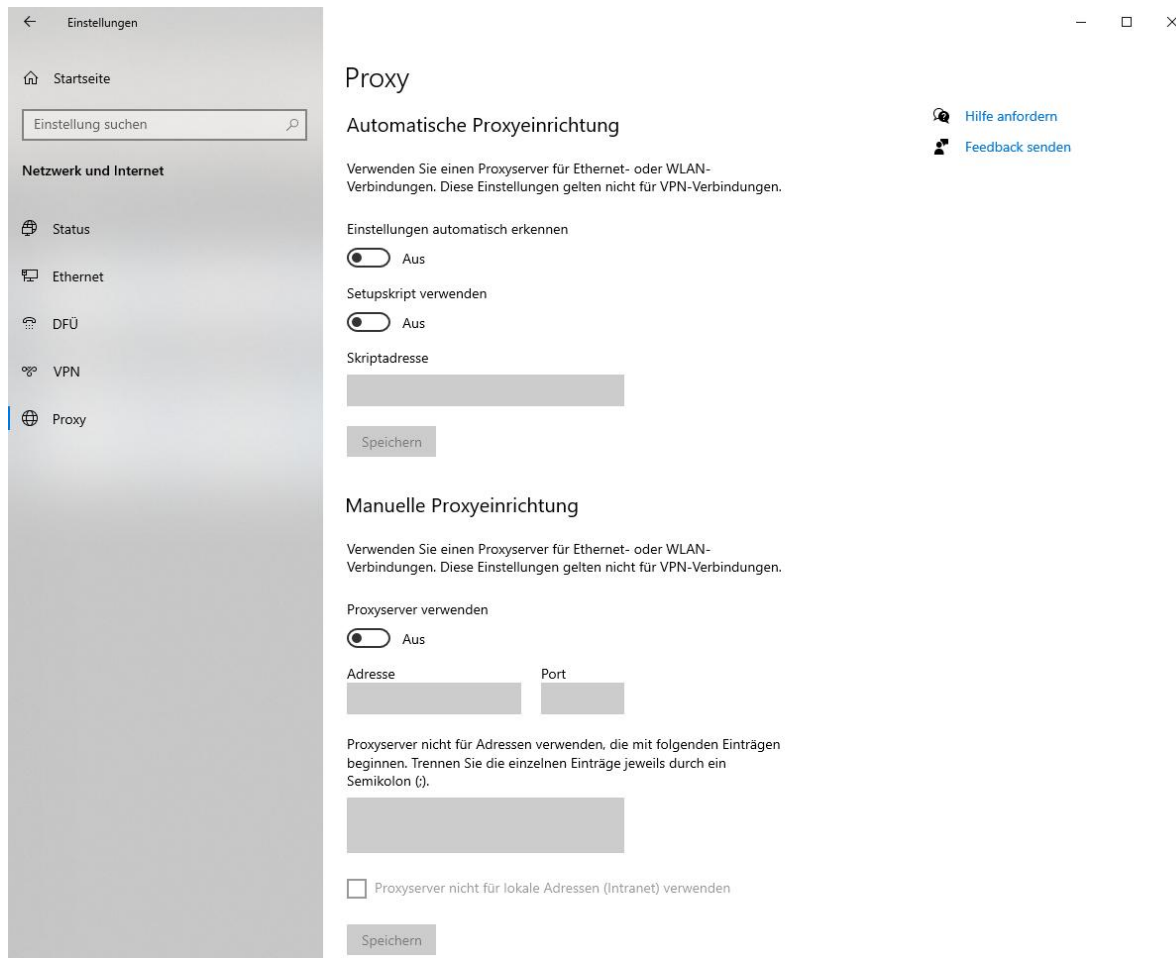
Einstellungen

Startseite

Einstellung suchen

Netzwerk und Internet

Status

Ethernet

DFÜ

VPN

Proxy

Proxy

Automatische Proxyeinrichtung

Verwenden Sie einen Proxyserver für Ethernet- oder WLAN-Verbindungen. Diese Einstellungen gelten nicht für VPN-Verbindungen.

Einstellungen automatisch erkennen

Aus

Setupskript verwenden

Aus

Skriptadresse

Speichern

Manuelle Proxyeinrichtung

Verwenden Sie einen Proxyserver für Ethernet- oder WLAN-Verbindungen. Diese Einstellungen gelten nicht für VPN-Verbindungen.

Proxyserver verwenden

Aus

Adresse

Port

Proxyserver nicht für Adressen verwenden, die mit folgenden Einträgen beginnen. Trennen Sie die einzelnen Einträge jeweils durch ein Semikolon (;).

Proxyserver nicht für lokale Adressen (Intranet) verwenden

Speichern

Hilfe anfordern

Feedback senden